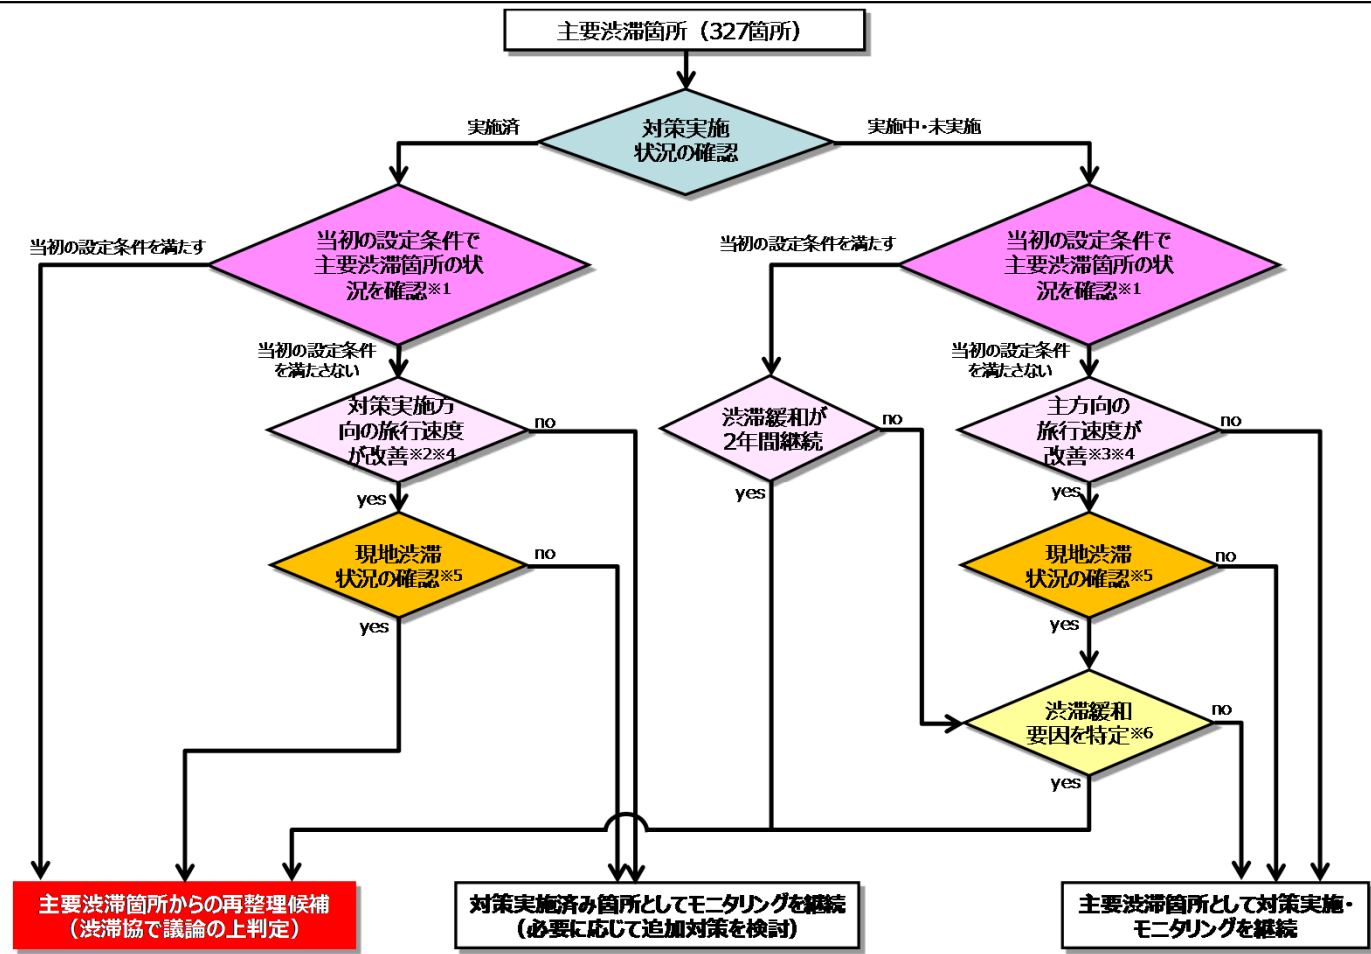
主要渋滞箇所（327箇所）

実施済

対策実施状況の確認

実施中・未実施

当初の設定条件を満たす

当初の設定条件で主要渋滞箇所の状況を確認※1

当初の設定条件を満たす

当初の設定条件で主要渋滞箇所の状況を確認※1

当初の設定条件を満たさない

対策実施方向の旅行速度が改善※2※4

no

yes

現地渋滞状況の確認※5

no

yes

渋滞緩和が2年間継続

no

yes

当初の設定条件を満たさない

主方向の旅行速度が改善※3※4

no

yes

現地渋滞状況の確認※5

no

yes

渋滞緩和要因を特定※6

no

yes

主要渋滞箇所からの再整理候補（渋滞協で議論の上判定）

対策実施済み箇所としてモニタリングを継続（必要に応じて追加対策を検討）

主要渋滞箇所として対策実施・モニタリングを継続